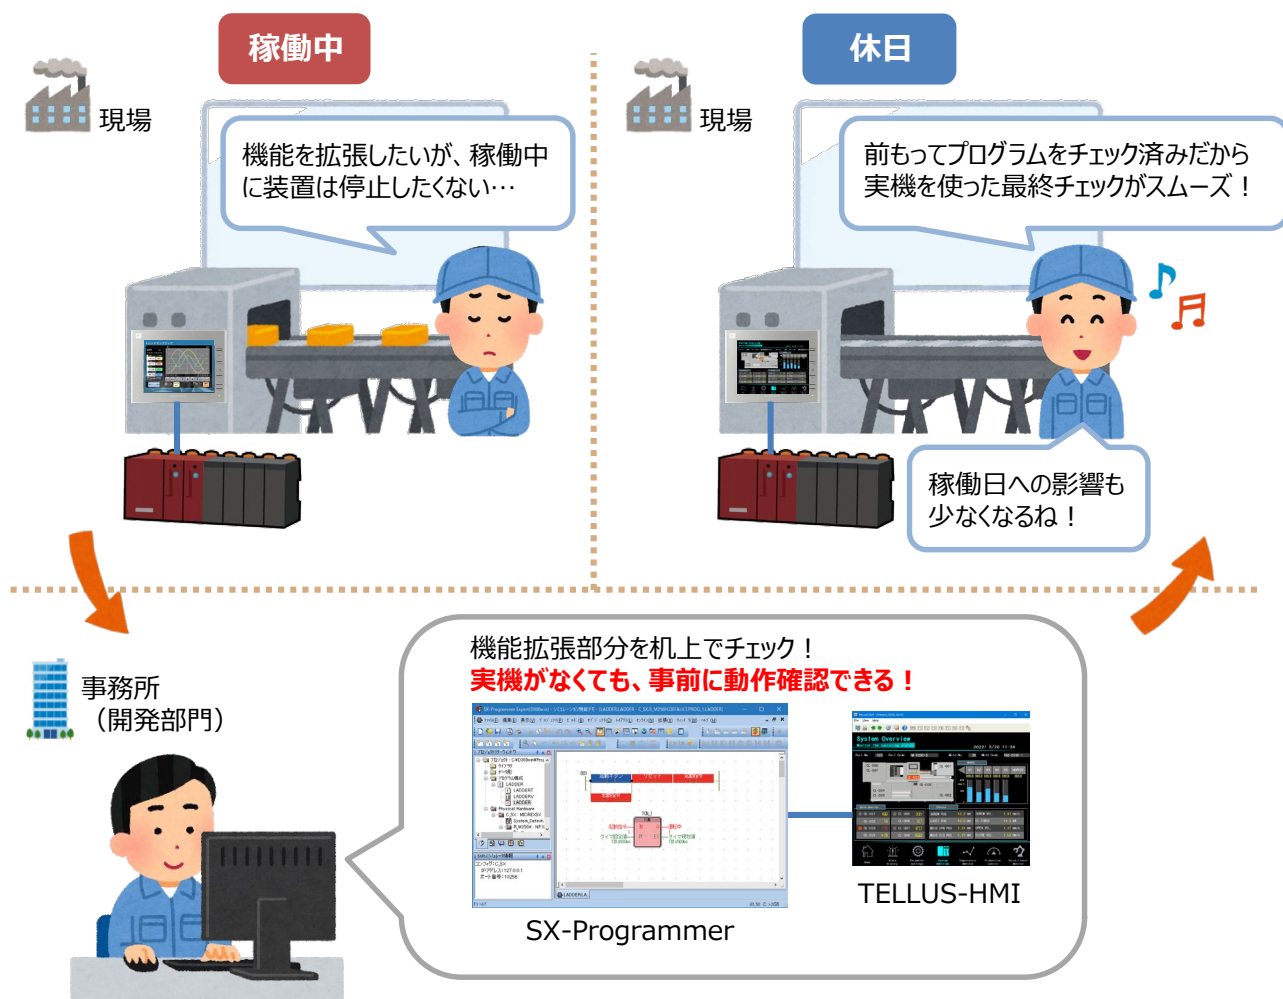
稼働中

現場

機能を拡張したいが、稼働中に装置は停止したくない…

休日

現場

前もってプログラムをチェック済みだから実機を使った最終チェックがスムーズ！

稼働日への影響も少なくなるね！

事務所
（開発部門）

機能拡張部分を机上でチェック！
実機がなくても、事前に動作確認できる！

SX-Programmer

TELLUS-HMI